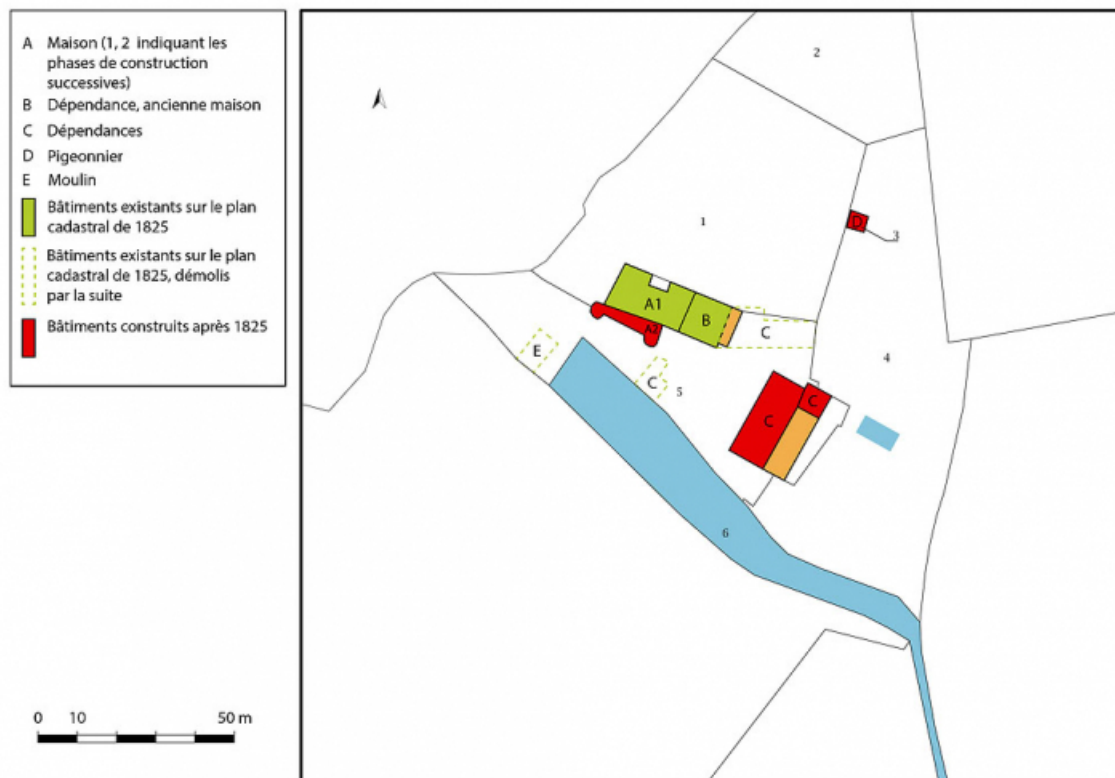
A Maison (1, 2 indiquant les phases de construction successives)
B Dépendance, ancienne maison
C Dépendances
D Pigeonnier
E Moulin
Bâtiments existants sur le plan cadastral de 1825
Bâtiments existants sur le plan cadastral de 1825, démolis par la suite
Bâtiments construits après 1825

0 10 50 m

2
1
D
3
A1
A2
B
C
E
C
5
4
C
C
6